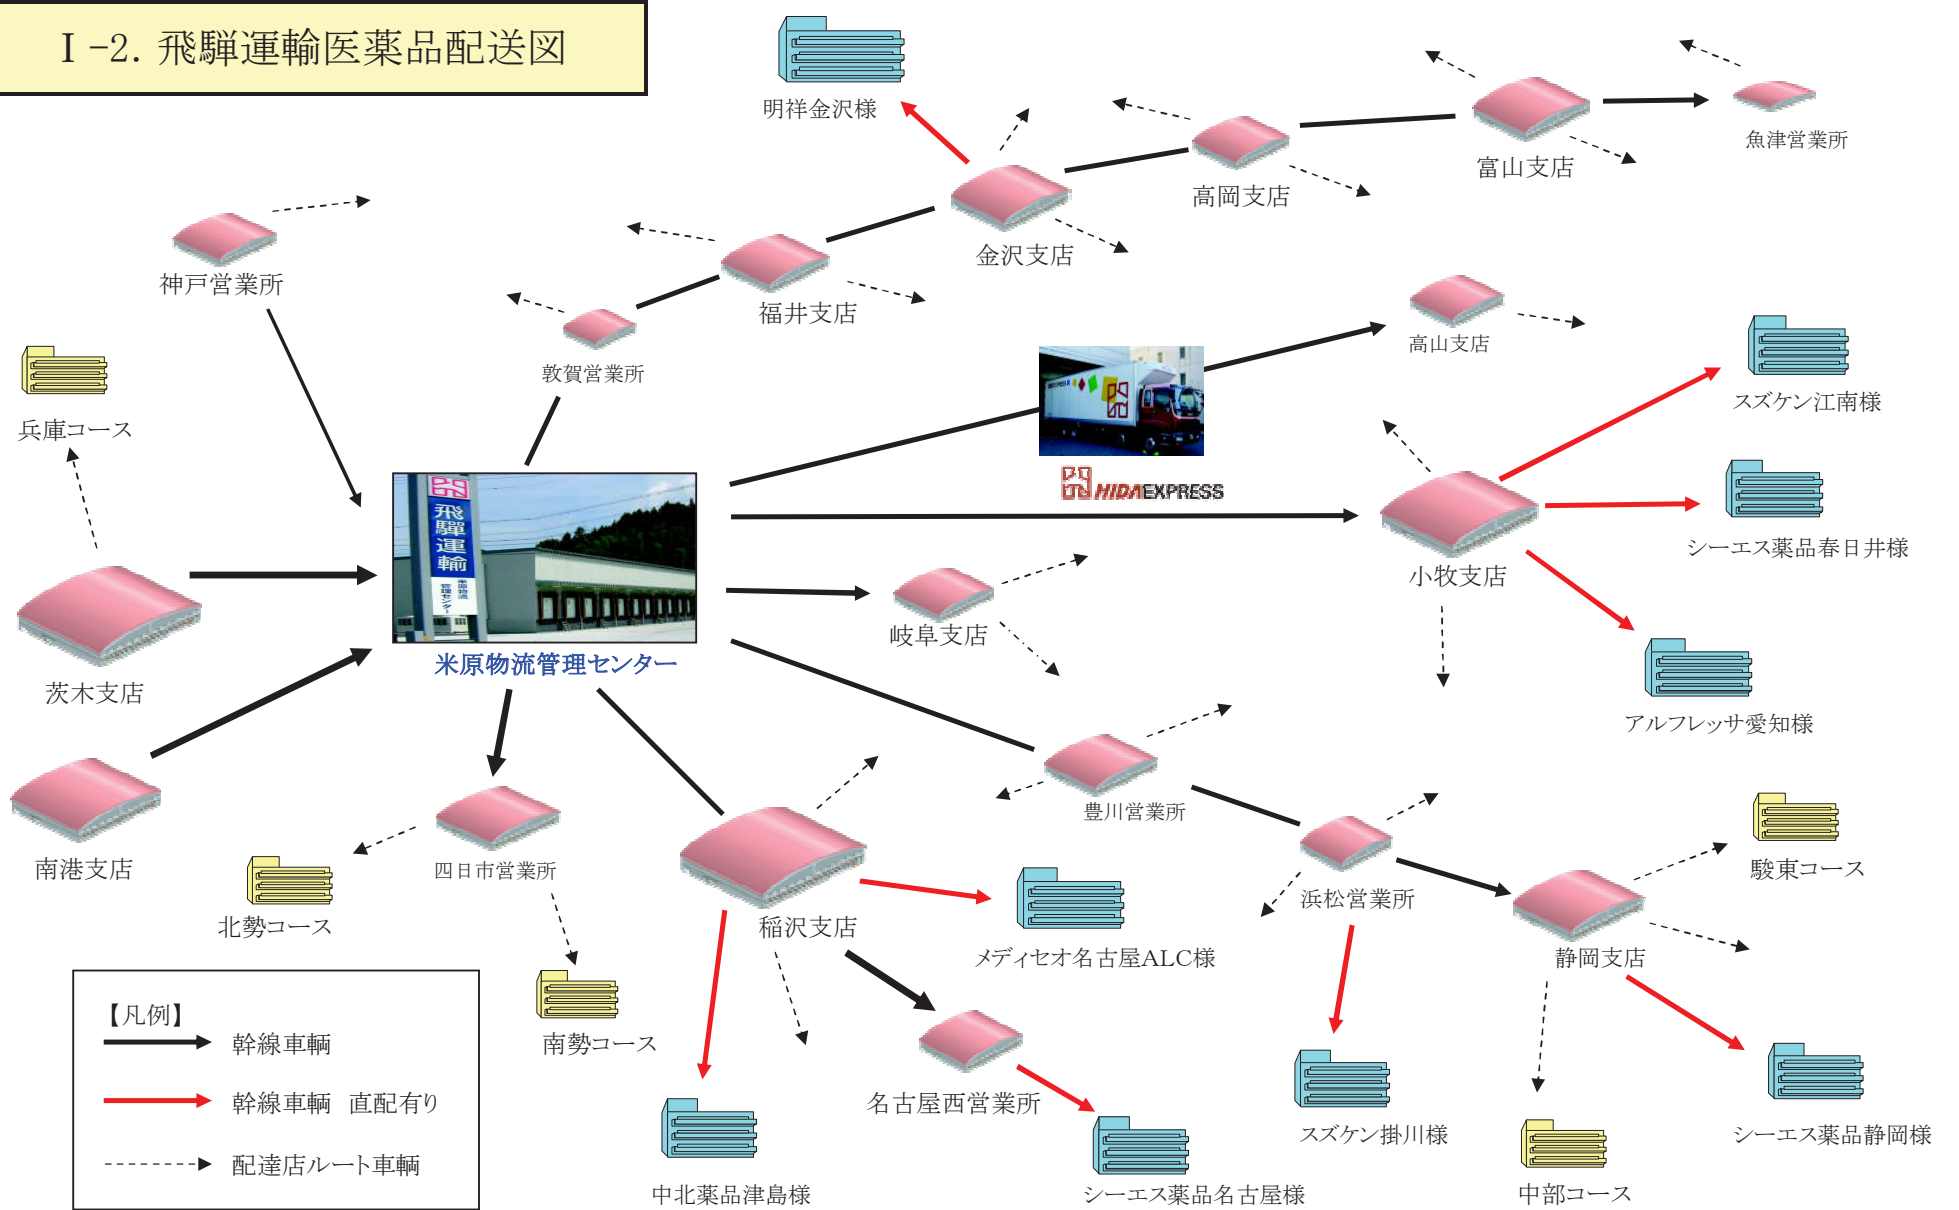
Ⅰ-2. 飛騨運輸医薬品配送図

明祥金沢様

魚津営業所

富山支店

高岡支店

金沢支店

神戸営業所

福井支店

敦賀営業所

高山支店

兵庫コース

スズケン江南様

飛騨運輸

HIDAEXPRESS

シーエス薬品春日井様

小牧支店

茨木支店

米原物流管理センター

岐阜支店

アルフレッサ愛知様

豊川営業所

南港支店

四日市営業所

稲沢支店

浜松営業所

駿東コース

北勢コース

メディセオ名古屋ALC様

静岡支店

【凡例】

幹線車輌

幹線車輌　直配有り

配達店ルート車輌

南勢コース

名古屋西営業所

スズケン掛川様

シーエス薬品静岡様

中北薬品津島様

シーエス薬品名古屋様

中部コース